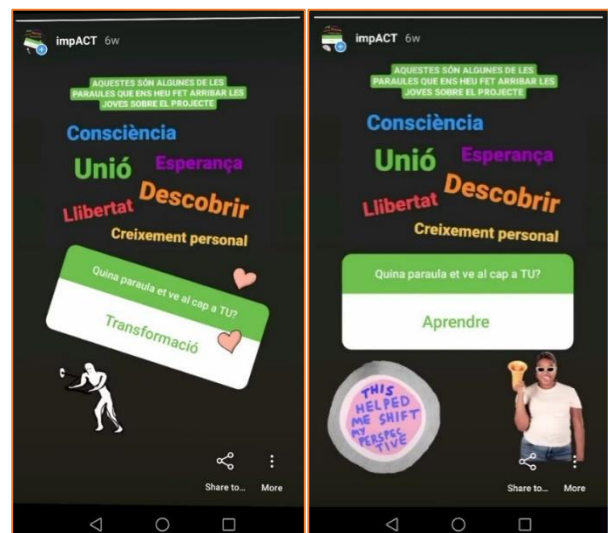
impACT 6w

AQUESTES SÓN ALGUNES DE LES PARAULES QUE ENS HEU FET ARRIBAR LES JOVES SOBRE EL PROJECTE

Consciència
Unió
Esperança
Llibertat
Descobrir
Creixement personal

Quina paraula et ve al cap a TU?

Transformació

Share to...
More

impACT 6w

AQUESTES SÓN ALGUNES DE LES PARAULES QUE ENS HEU FET ARRIBAR LES JOVES SOBRE EL PROJECTE

Consciència
Unió
Esperança
Llibertat
Descobrir
Creixement personal

Quina paraula et ve al cap a TU?

Aprendre

THIS HELPED ME SHIFT MY PERSPECTIVE

Share to...
More